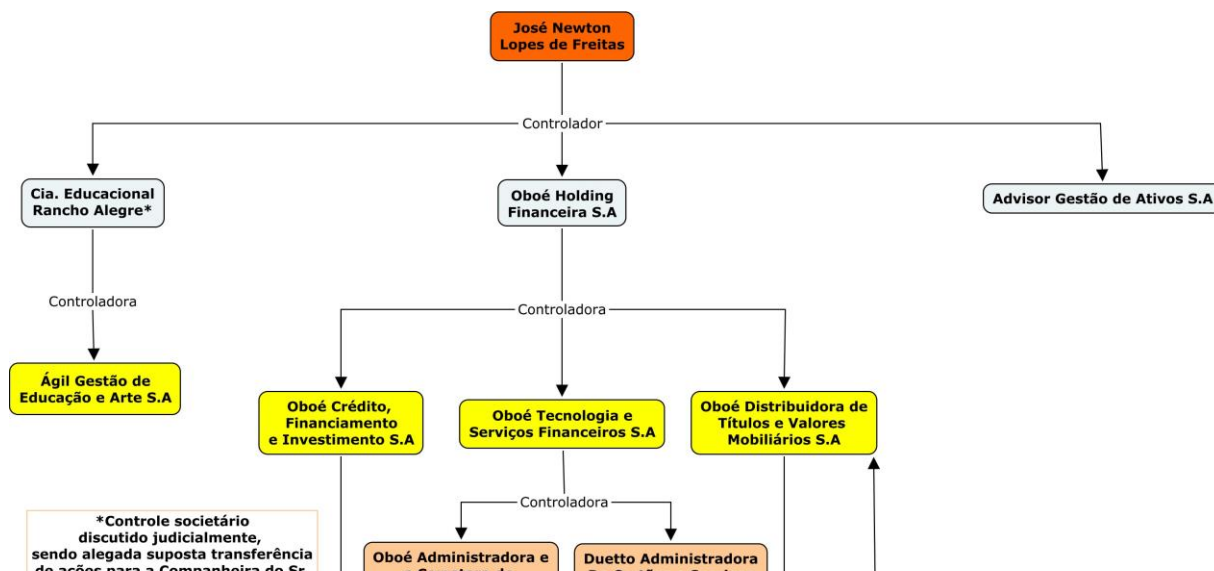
José Newton Lopes de Freitas

Controlador

Cia. Educacional Rancho Alegre*

Oboé Holding Financeira S.A

Advisor Gestão de Ativos S.A

Controladora

Ágil Gestão de Educação e Arte S.A

Controladora

Oboé Crédito, Financiamento e Investimento S.A

Oboé Tecnologia e Serviços Financeiros S.A

Oboé Distribuidora de Títulos e Valores Mobiliários S.A

Controladora

*Controle societário discutido judicialmente, sendo alegada suposta transferência de ações para a Companheira do Sr. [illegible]

Oboé Administradora e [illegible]

Duetto Administradora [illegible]